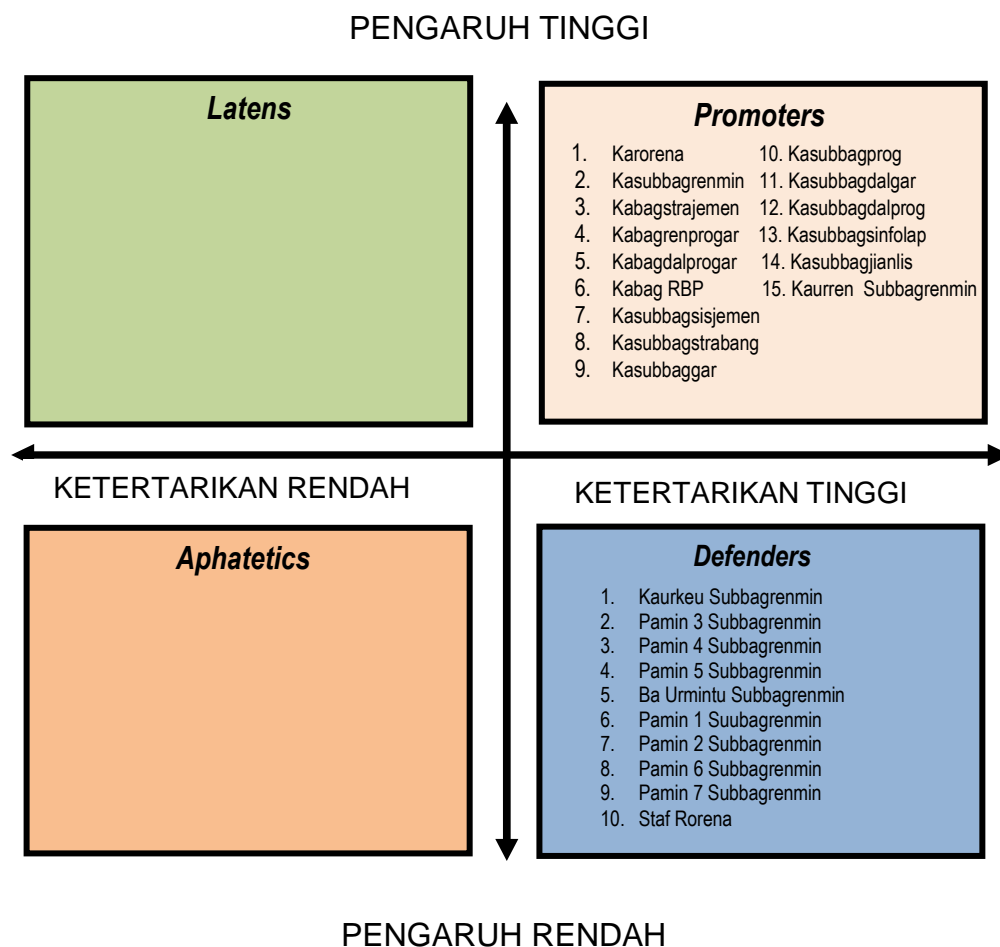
PENGARUH TINGGI

Latens

Promoters

1. Karorena
2. Kasubbagrenmin
3. Kabagstrajemen
4. Kabagrenprogar
5. Kabagdalprogar
6. Kabag RBP
7. Kasubbagsisjemen
8. Kasubbagstrabang
9. Kasubbaggar
10. Kasubbagprog
11. Kasubbagdalgar
12. Kasubbagdalprog
13. Kasubbagsinfolap
14. Kasubbagjianlis
15. Kaurren Subbagrenmin

KETERTARIKAN RENDAH

KETERTARIKAN TINGGI

Aphatetics

Defenders

1. Kaurkeu Subbagrenmin
2. Pamin 3 Subbagrenmin
3. Pamin 4 Subbagrenmin
4. Pamin 5 Subbagrenmin
5. Ba Urmintu Subbagrenmin
6. Pamin 1 Suubagrenmin
7. Pamin 2 Subbagrenmin
8. Pamin 6 Subbagrenmin
9. Pamin 7 Subbagrenmin
10. Staf Rorena

PENGARUH RENDAH